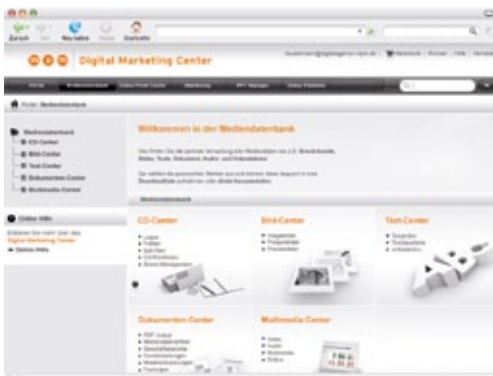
Zurück Vor Neu laden Stopp Startseite

Digital Marketing Center

Home Mediendatenbank

Mediendatenbank
CD-Center
Bild-Center
Text-Center
Dokumenten-Center
Multimedia-Center

Online Hilfe
Digital Marketing Center
Online Hilfe

Willkommen in der Mediendatenbank

Mediendatenbank

CD-Center
Logos
Farben
Schriften

Bild-Center

Text-Center

Dokumenten-Center

Multimedia-Center